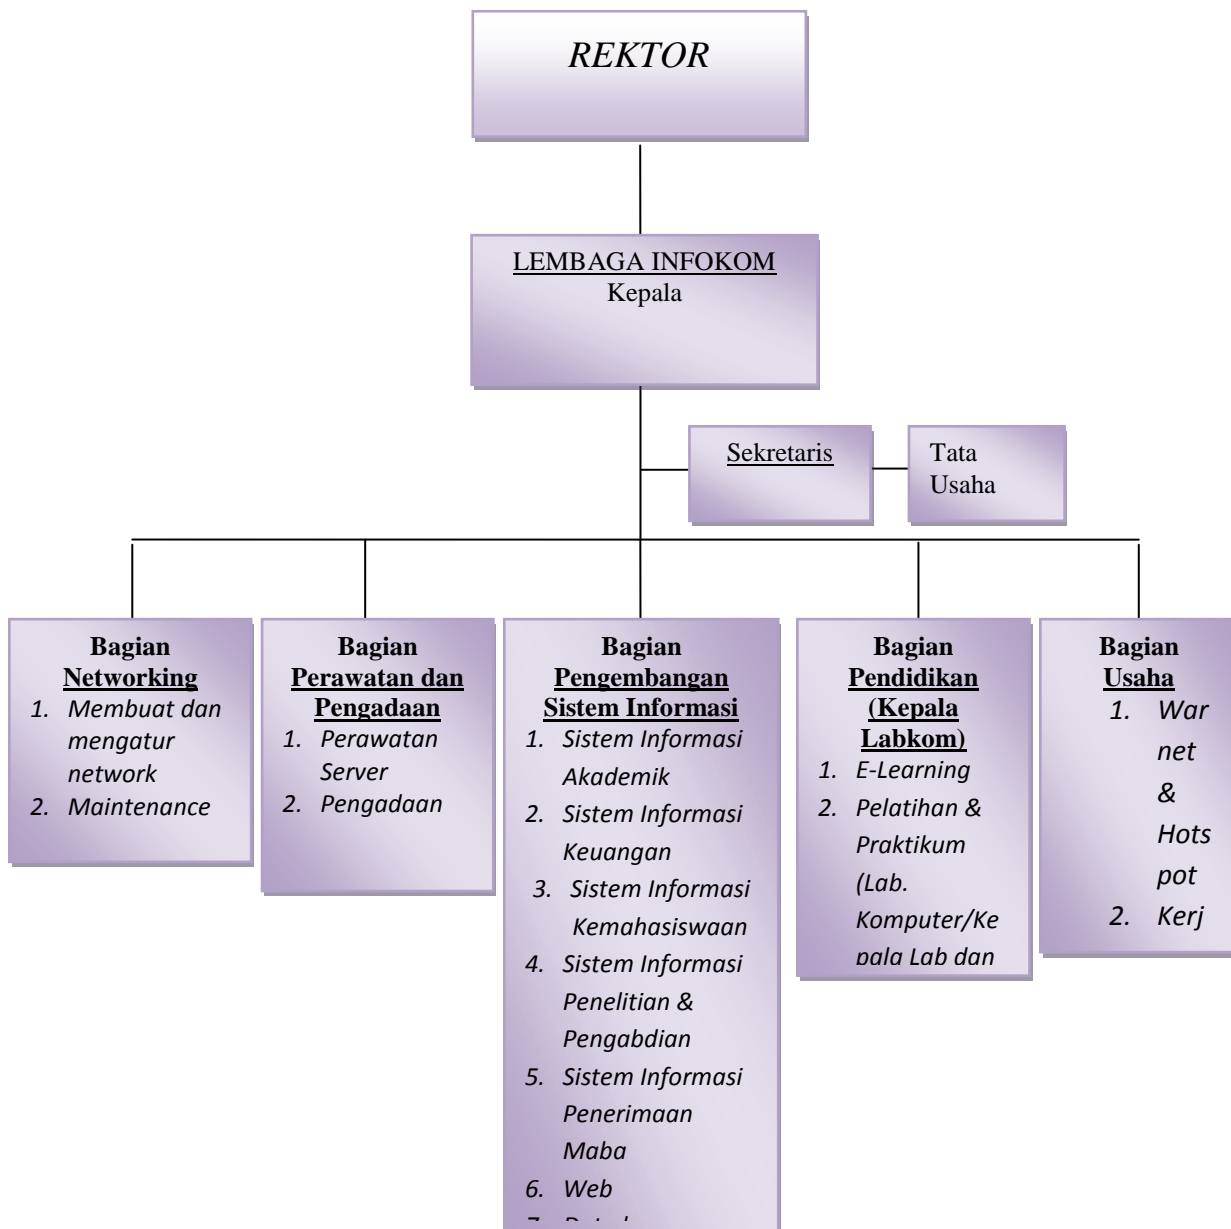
REKTOR

LEMBAGA INFOKOM
Kepala

Sekretaris

Tata Usaha

Bagian Networking
1. Membuat dan mengatur network
2. Maintenance

Bagian Perawatan dan Pengadaan
1. Perawatan Server
2. Pengadaan

Bagian Pengembangan Sistem Informasi
1. Sistem Informasi Akademik
2. Sistem Informasi Keuangan
3. Sistem Informasi Kemahasiswaan
4. Sistem Informasi Penelitian & Pengabdian
5. Sistem Informasi Penerimaan Maba
6. Web
7. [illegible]

Bagian Pendidikan (Kepala Labkom)
1. E-Learning
2. Pelatihan & Praktikum (Lab. Komputer/Kepala Lab dan

Bagian Usaha
1. War net & Hots pot
2. Kerj